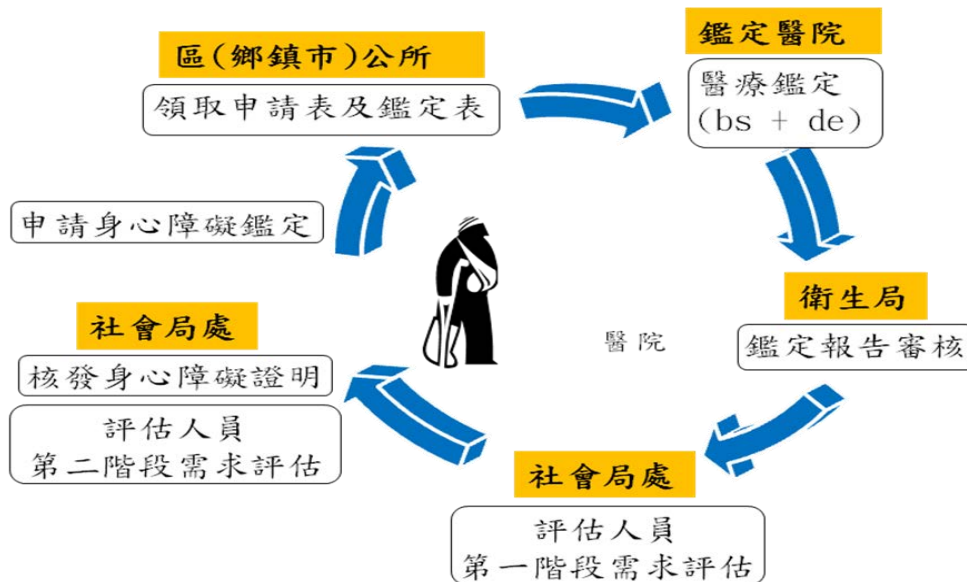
區(鄉鎮市)公所

領取申請表及鑑定表

鑑定醫院

醫療鑑定
(bs + de)

申請身心障礙鑑定

衛生局

鑑定報告審核

醫院

社會局處

核發身心障礙證明

評估人員
第二階段需求評估

社會局處

評估人員
第一階段需求評估